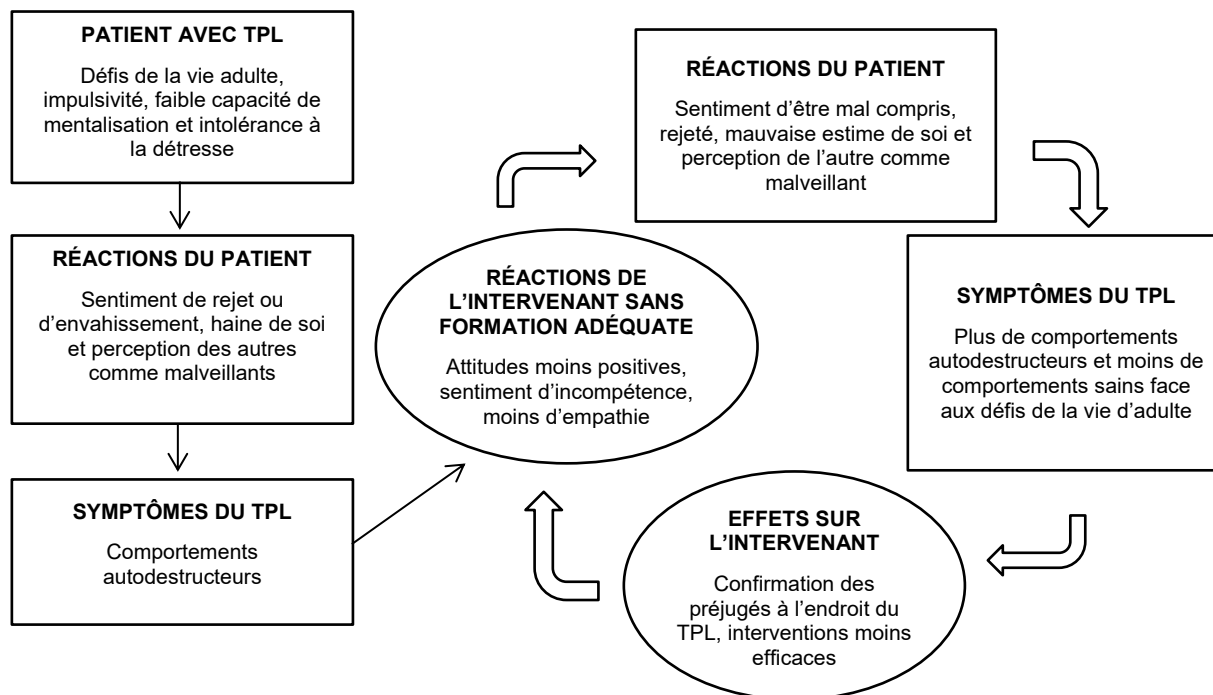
PATIENT AVEC TPL

Défis de la vie adulte, impulsivité, faible capacité de mentalisation et intolérance à la détresse

RÉACTIONS DU PATIENT

Sentiment de rejet ou d'envahissement, haine de soi et perception des autres comme malveillants

SYMPTÔMES DU TPL

Comportements autodestructeurs

RÉACTIONS DE L'INTERVENANT SANS FORMATION ADÉQUATE

Attitudes moins positives, sentiment d'incompétence, moins d'empathie

RÉACTIONS DU PATIENT

Sentiment d'être mal compris, rejeté, mauvaise estime de soi et perception de l'autre comme malveillant

SYMPTÔMES DU TPL

Plus de comportements autodestructeurs et moins de comportements sains face aux défis de la vie d'adulte

EFFETS SUR L'INTERVENANT

Confirmation des préjugés à l'endroit du TPL, interventions moins efficaces